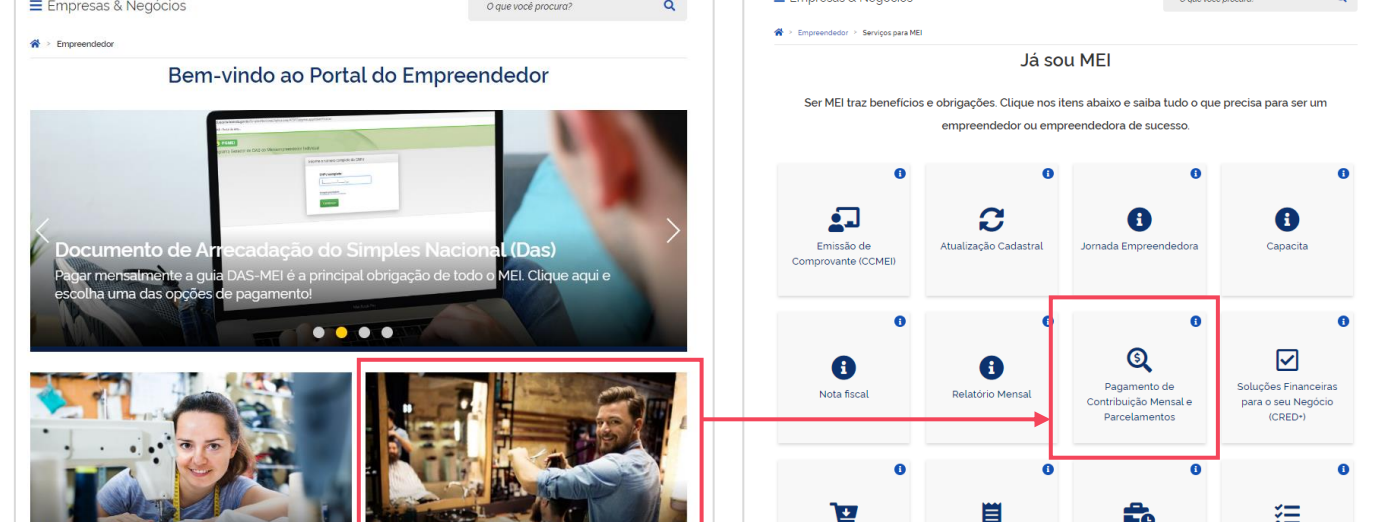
Empresas & Negócios

O que você procura?

Empreendedor

Bem-vindo ao Portal do Empreendedor

Documento de Arrecadação do Simples Nacional (Das)

Pagar mensalmente a guia DAS-MEI é a principal obrigação de todo o MEI. Clique aqui e escolha uma das opções de pagamento!

Empresas & Negócios

O que você procura?

Empreendedor > Serviços para MEI

Já sou MEI

Ser MEI traz benefícios e obrigações. Clique nos itens abaixo e saiba tudo o que precisa para ser um empreendedor ou empreendedora de sucesso.

Emissão de Comprovante (CCMEI)

Atualização Cadastral

Jornada Empreendedora

Capacita

Nota fiscal

Relatório Mensal

Pagamento de Contribuição Mensal e Parcelamentos

Soluções Financeiras para o seu Negócio (CRED+)